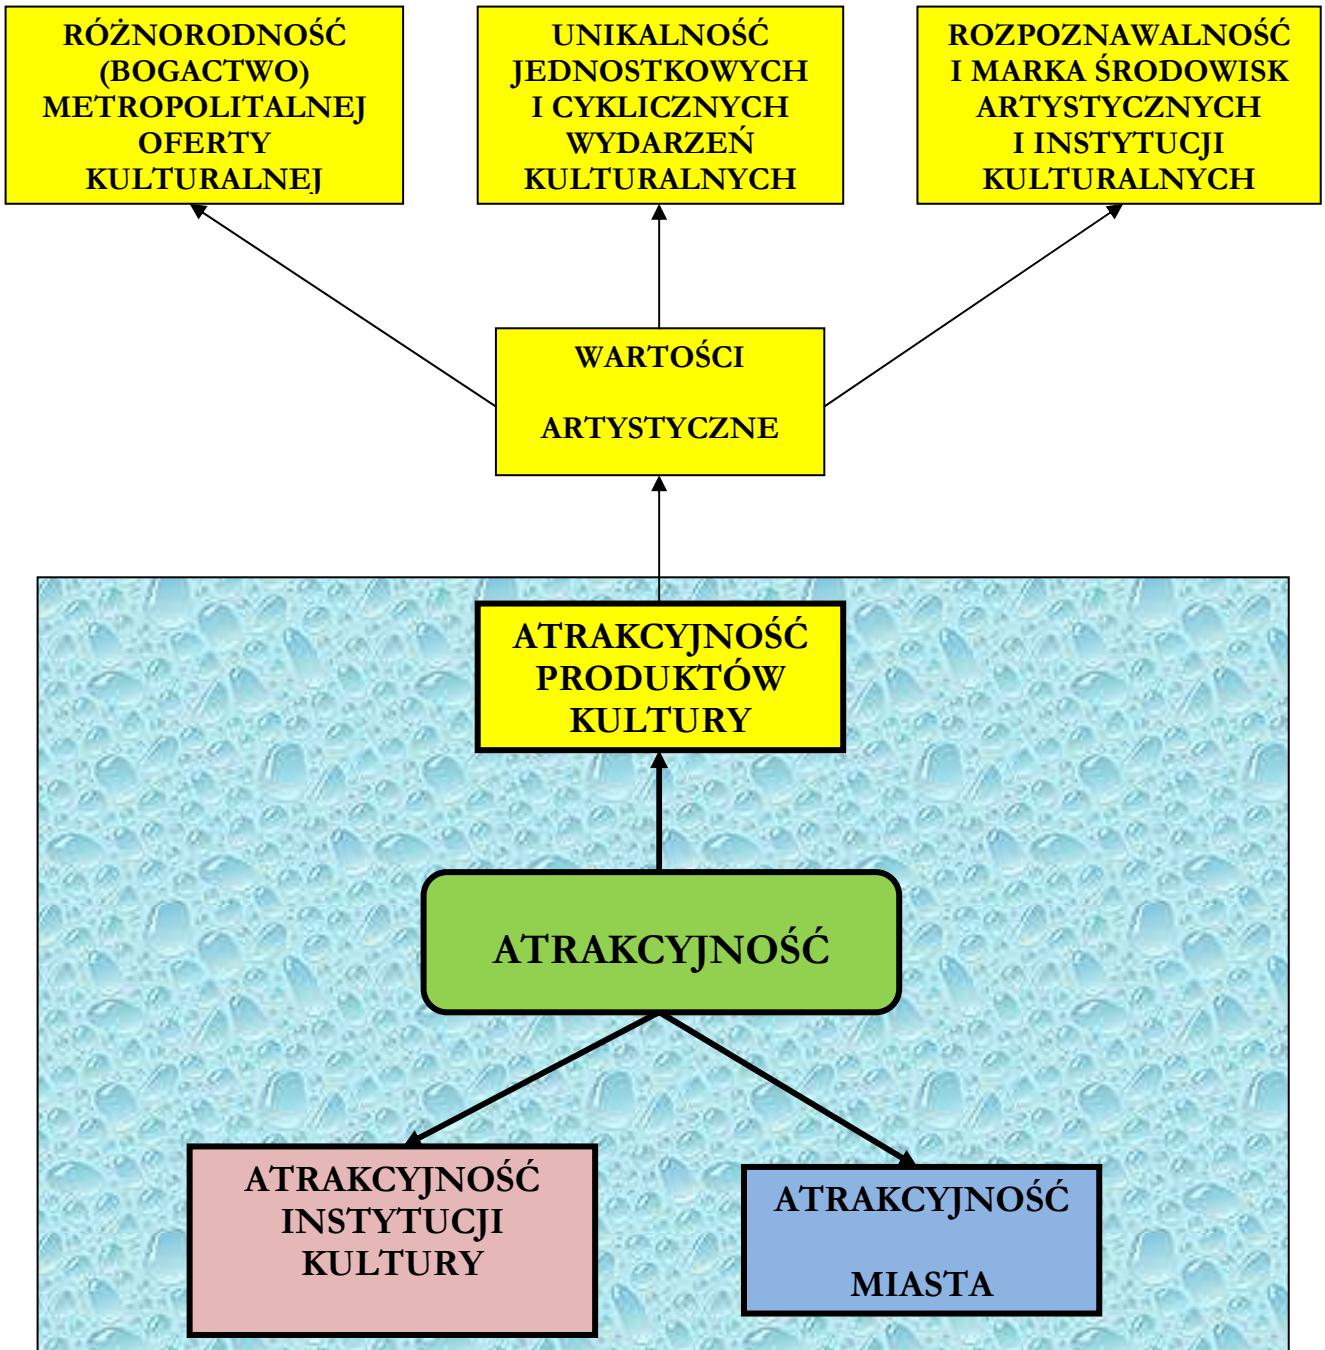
RÓŻNORODNOŚĆ (BOGACTWO) METROPOLITALNEJ OFERTY KULTURALNEJ

UNIKALNOŚĆ JEDNOSTKOWYCH I CYKLICZNYCH WYDARZEŃ KULTURALNYCH

ROZPOZNAWALNOŚĆ I MARKA ŚRODOWISK ARTYSTYCZNYCH I INSTYTUCJI KULTURALNYCH

WARTOŚCI

ARTYSTYCZNE

ATRAKCYJNOŚĆ PRODUKTÓW KULTURY

ATRAKCYJNOŚĆ

ATRAKCYJNOŚĆ INSTYTUCJI KULTURY

ATRAKCYJNOŚĆ

MIASTA